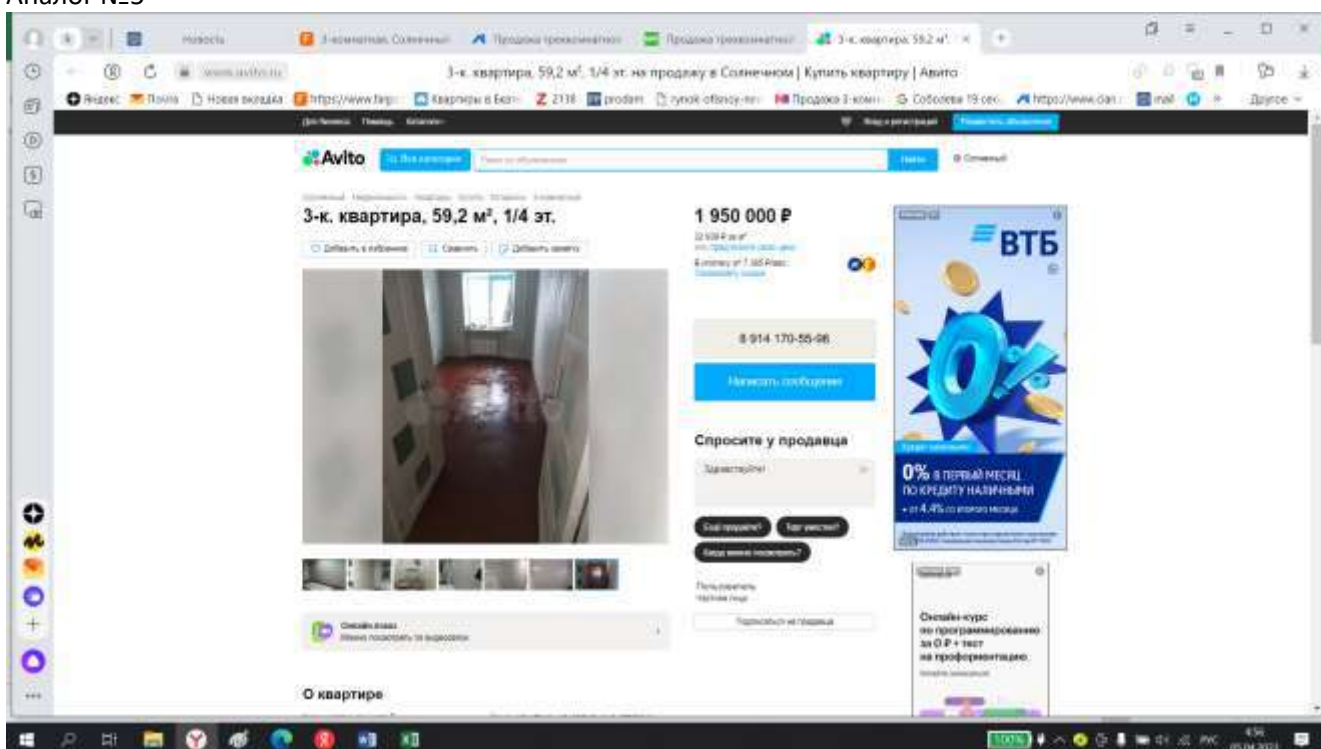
Аналог №3

Новости | 3-комнатная, Солнечный | Продажа трехкомнатных | Продажа трехкомнатных | 3-к. квартира, 59,2 м²

3-к. квартира, 59,2 м², 1/4 эт. на продажу в Солнечном | Купить квартиру | Авито

Яндекс | Почта | Новая вкладка | Квартиры в Екат | 2118 | prodam | Продажа 3-комн | Соболева 19 сек | mail | Другое

Avito | Все категории | Найти | Солнечный

3-к. квартира, 59,2 м², 1/4 эт.

Добавить в избранное | Сравнить | Добавить заметку

1 950 000 ₽

8 914 170-55-96

Написать сообщение

Спросите у продавца

Здравствуйте!

Ещё продаёте? | Торг уместен? | Когда можно посмотреть?

Пользователь
Частное лицо

Подписаться на продавца

Онлайн-показ
Можно посмотреть по видеосвязи

О квартире

ВТБ

0%

0% В ПЕРВЫЙ МЕСЯЦ ПО КРЕДИТУ НАЛИЧНЫМИ
• от 4,4% со второго месяца

Онлайн-курс по программированию за 0 ₽ + тест на профориентацию

100%
РУС